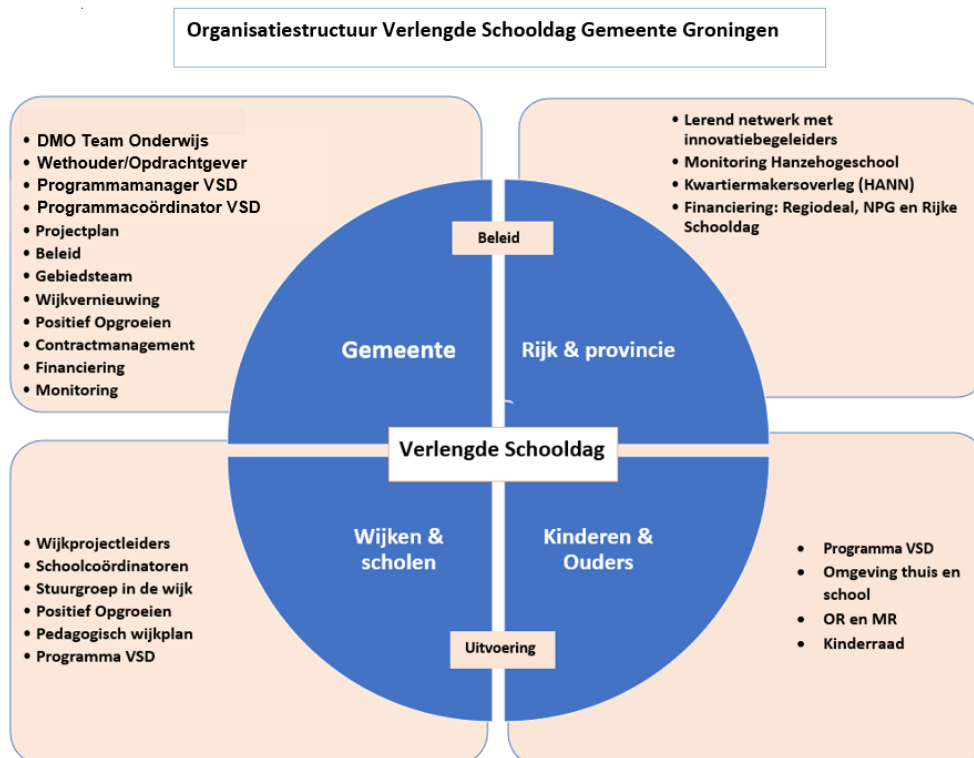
Organisatiestructuur Verlengde Schooldag Gemeente Groningen

- DMO Team Onderwijs
- Wethouder/Opdrachtgever
- Programmamanager VSD
- Programmacoördinator VSD
- Projectplan
- Beleid
- Gebiedsteam
- Wijkvernieuwing
- Positief Opgroeien
- Contractmanagement
- Financiering
- Monitoring

- Lerend netwerk met innovatiebegeleiders
- Monitoring Hanzehogeschool
- Kwartiermakersoverleg (HANN)
- Financiering: Regiodeal, NPG en Rijke Schooldag

Beleid

Gemeente

Rijk & provincie

Verlengde Schooldag

Wijken & scholen

Kinderen & Ouders

Uitvoering

- Wijkprojectleiders
- Schoolcoördinatoren
- Stuurgroep in de wijk
- Positief Opgroeien
- Pedagogisch wijkplan
- Programma VSD

- Programma VSD
- Omgeving thuis en school
- OR en MR
- Kinderraad